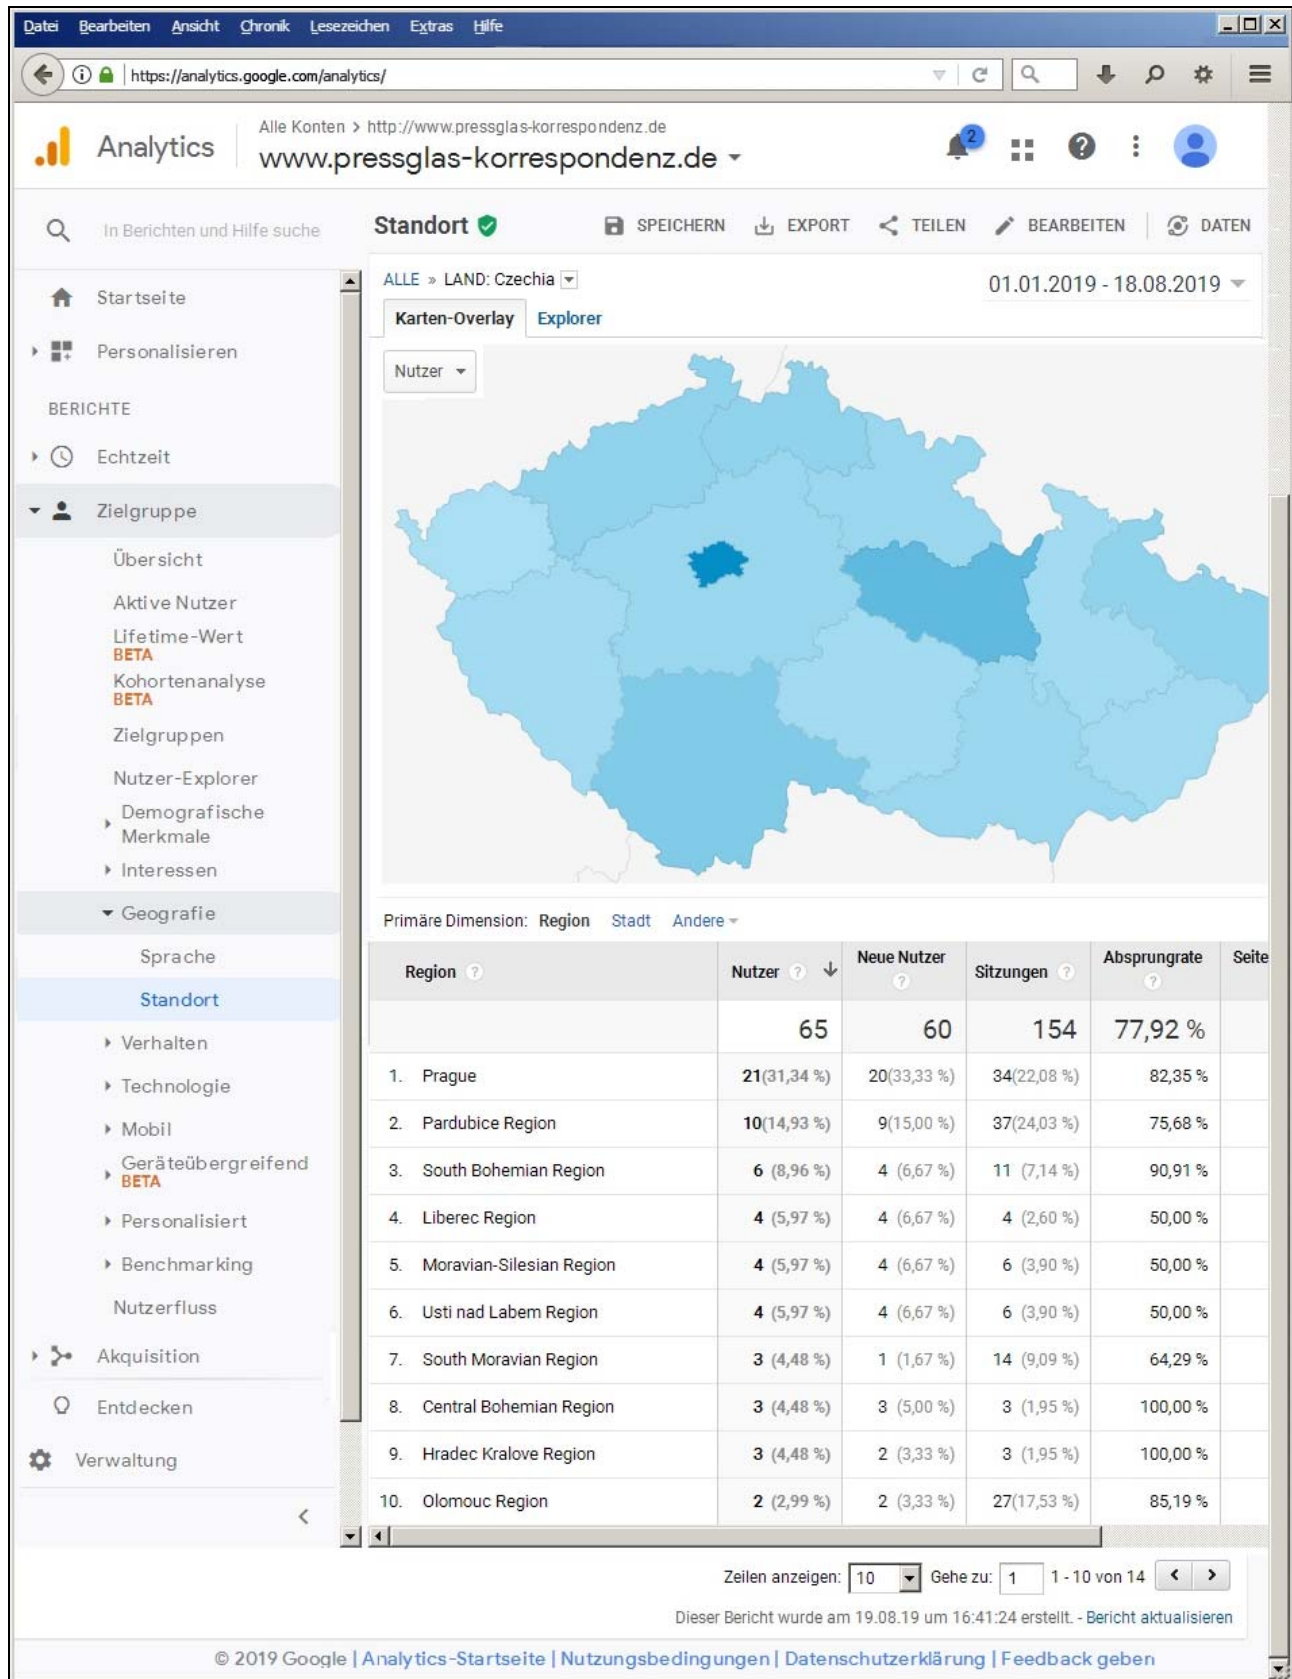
Datei Bearbeiten Ansicht Chronik Lesezeichen Extras Hilfe

https://analytics.google.com/analytics/

Analytics

Alle Konten > http://www.pressglas-korrespondenz.de
www.pressglas-korrespondenz.de

2

In Berichten und Hilfe suche

Standort

SPEICHERN EXPORT TEILEN BEARBEITEN DATEN

Startseite
Personalisieren
BERICHTE
Echtzeit
Zielgruppe
Übersicht
Aktive Nutzer
Lifetime-Wert
BETA
Kohortenanalyse
BETA
Zielgruppen
Nutzer-Explorer
Demografische Merkmale
Interessen
Geografie
Sprache
Standort
Verhalten
Technologie
Mobil
Geräteübergreifend
BETA
Personalisiert
Benchmarking
Nutzerfluss
Akquisition
Entdecken
Verwaltung

ALLE » LAND: Czechia

01.01.2019 - 18.08.2019

Karten-Overlay Explorer

Nutzer

Primäre Dimension: Region Stadt Andere

| Region | Nutzer | Neue Nutzer | Sitzungen | Absprungrate | Seite |
|---|---|---|---|---|---|
| | 65 | 60 | 154 | 77,92 % | |
| 1. Prague | 21(31,34 %) | 20(33,33 %) | 34(22,08 %) | 82,35 % | |
| 2. Pardubice Region | 10(14,93 %) | 9(15,00 %) | 37(24,03 %) | 75,68 % | |
| 3. South Bohemian Region | 6 (8,96 %) | 4 (6,67 %) | 11 (7,14 %) | 90,91 % | |
| 4. Liberec Region | 4 (5,97 %) | 4 (6,67 %) | 4 (2,60 %) | 50,00 % | |
| 5. Moravian-Silesian Region | 4 (5,97 %) | 4 (6,67 %) | 6 (3,90 %) | 50,00 % | |
| 6. Usti nad Labem Region | 4 (5,97 %) | 4 (6,67 %) | 6 (3,90 %) | 50,00 % | |
| 7. South Moravian Region | 3 (4,48 %) | 1 (1,67 %) | 14 (9,09 %) | 64,29 % | |
| 8. Central Bohemian Region | 3 (4,48 %) | 3 (5,00 %) | 3 (1,95 %) | 100,00 % | |
| 9. Hradec Kralove Region | 3 (4,48 %) | 2 (3,33 %) | 3 (1,95 %) | 100,00 % | |
| 10. Olomouc Region | 2 (2,99 %) | 2 (3,33 %) | 27(17,53 %) | 85,19 % | |

Zeilen anzeigen: 10 Gehe zu: 1 1 - 10 von 14

Dieser Bericht wurde am 19.08.19 um 16:41:24 erstellt. - Bericht aktualisieren

© 2019 Google | Analytics-Startseite | Nutzungsbedingungen | Datenschutzerklärung | Feedback geben